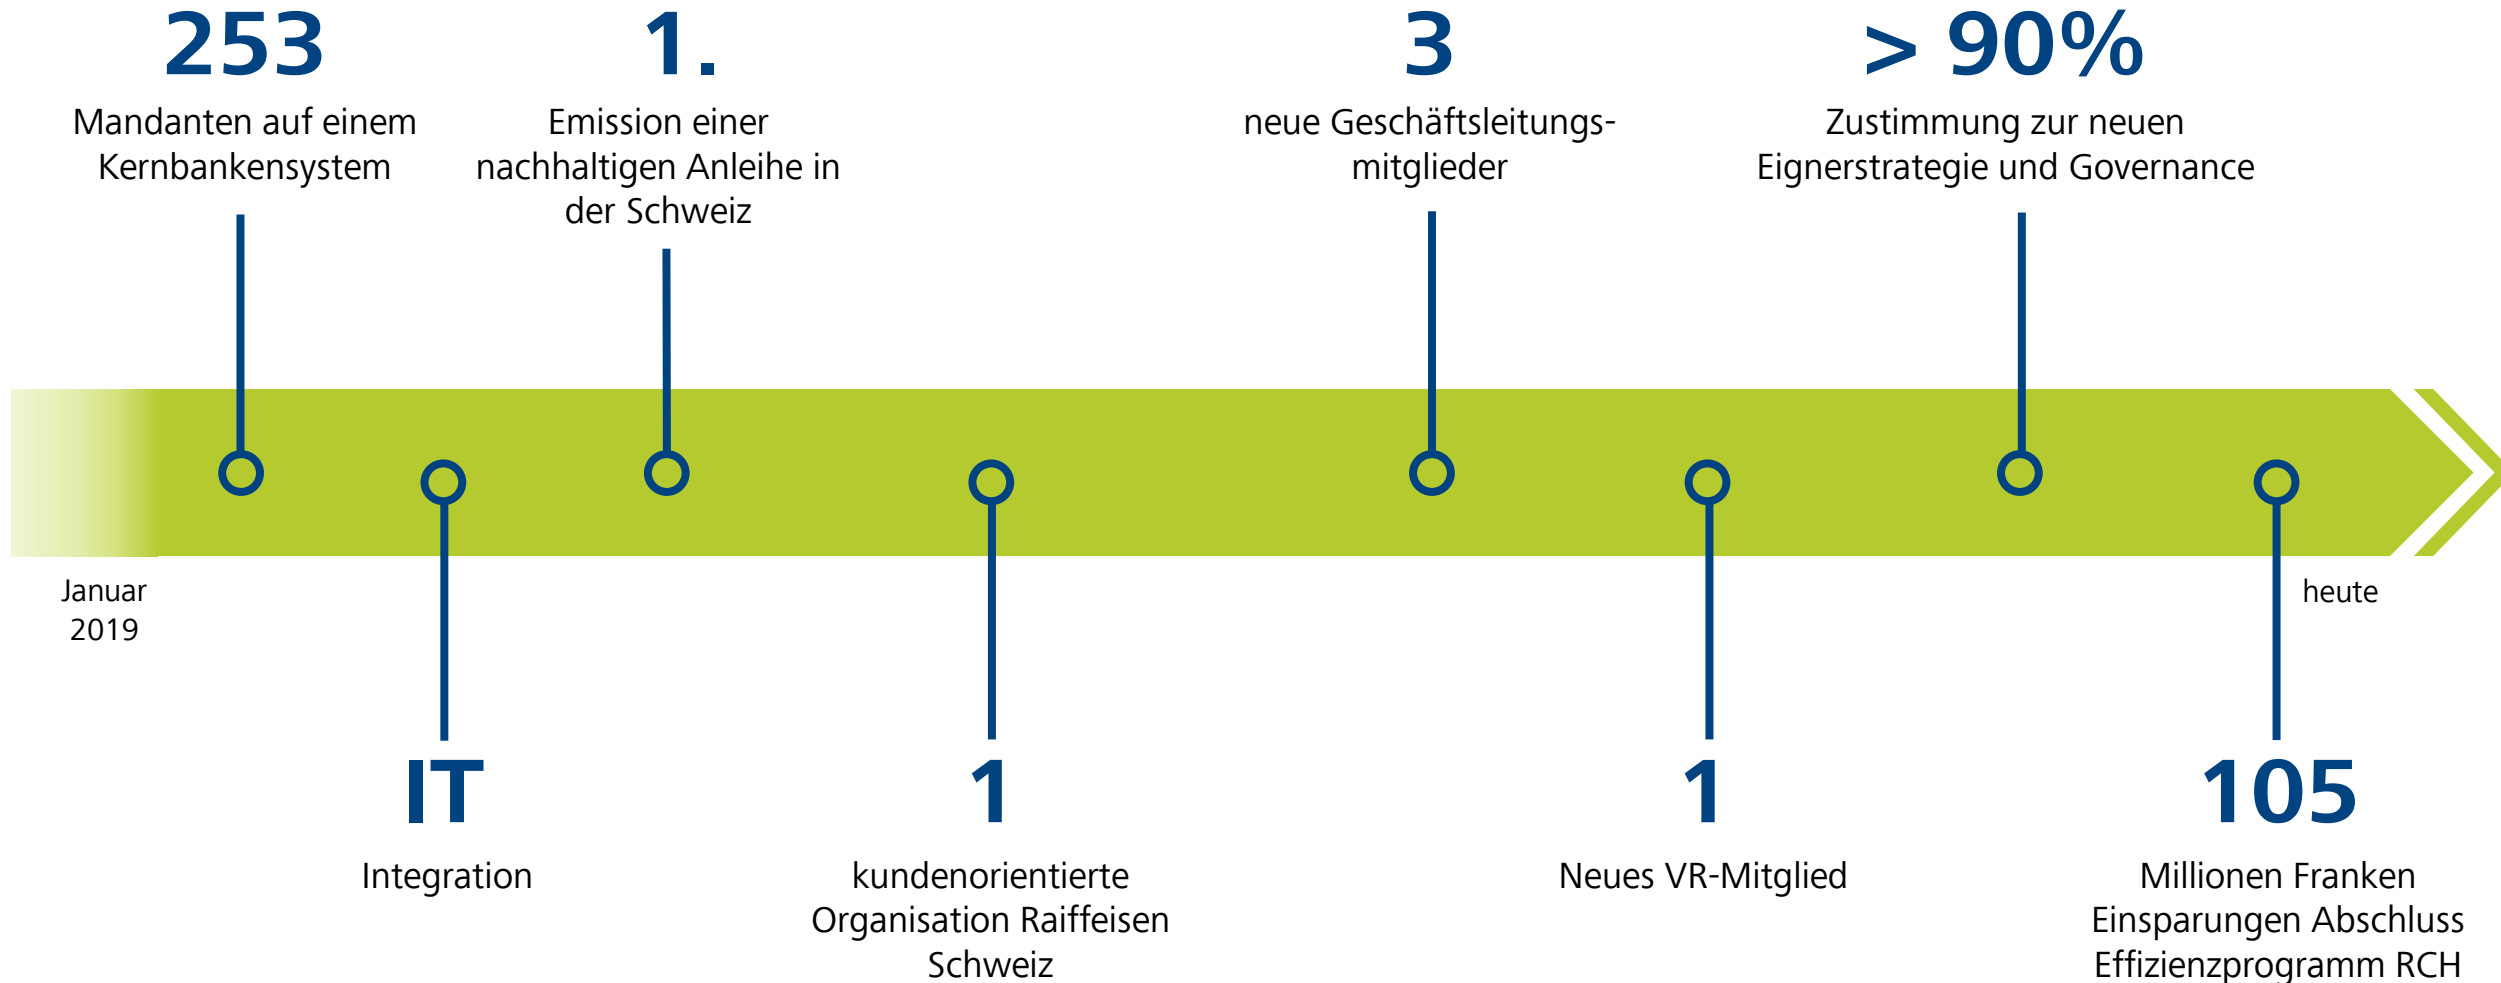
253
Mandanten auf einem Kernbankensystem

1.
Emission einer nachhaltigen Anleihe in der Schweiz

3
neue Geschäftsleitungsmitglieder

> 90%
Zustimmung zur neuen Eignerstrategie und Governance

Januar 2019

heute

IT
Integration

1
kundenorientierte Organisation Raiffeisen Schweiz

1
Neues VR-Mitglied

105
Millionen Franken Einsparungen Abschluss Effizienzprogramm RCH